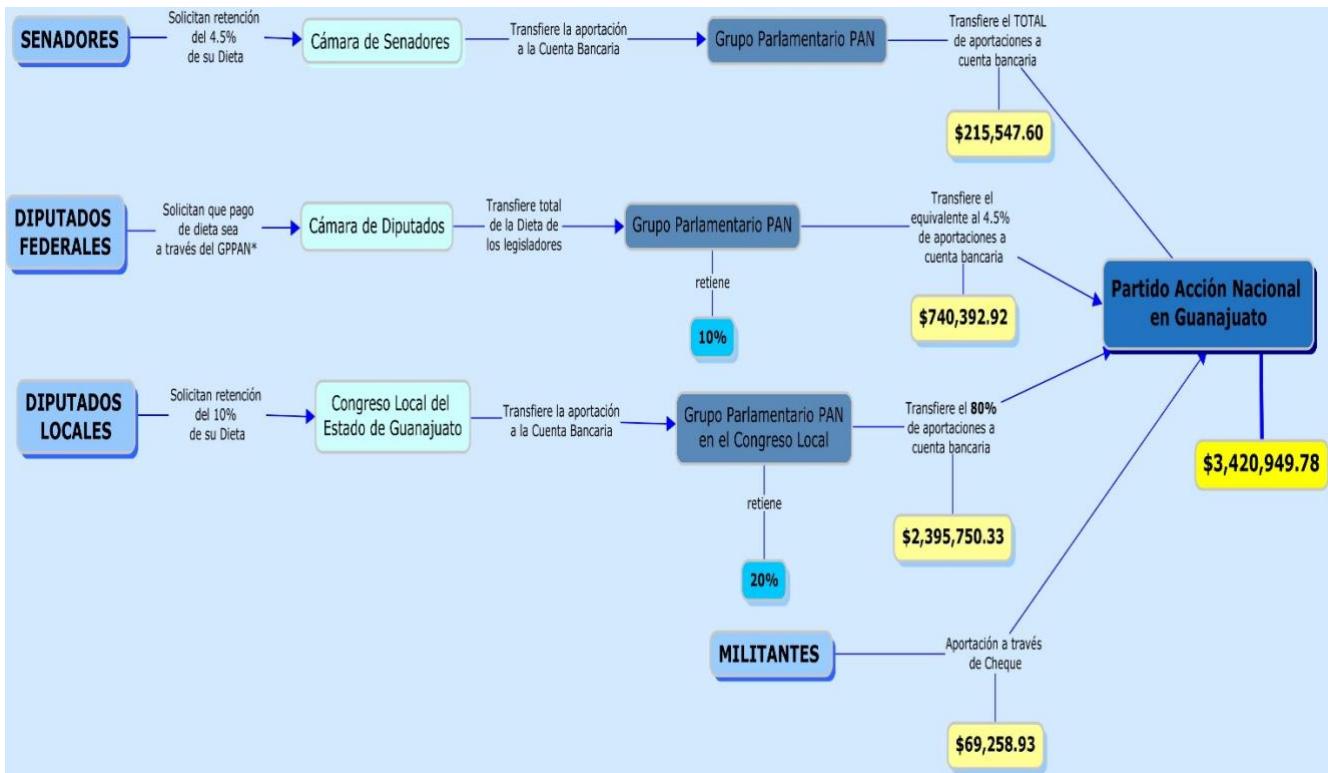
SENADORES

Solicitan retención del 4.5% de su Dieta

Cámara de Senadores

Transfiere la aportación a la Cuenta Bancaria

Grupo Parlamentario PAN

Transfiere el TOTAL de aportaciones a cuenta bancaria

$215,547.60

DIPUTADOS FEDERALES

Solicitan que pago de dieta sea a través del GPPAN*

Cámara de Diputados

Transfiere total de la Dieta de los legisladores

Grupo Parlamentario PAN

retiene

10%

Transfiere el equivalente al 4.5% de aportaciones a cuenta bancaria

$740,392.92

Partido Acción Nacional en Guanajuato

$3,420,949.78

DIPUTADOS LOCALES

Solicitan retención del 10% de su Dieta

Congreso Local del Estado de Guanajuato

Transfiere la aportación a la Cuenta Bancaria

Grupo Parlamentario PAN en el Congreso Local

retiene

20%

Transfiere el 80% de aportaciones a cuenta bancaria

$2,395,750.33

MILITANTES

Aportación a través de Cheque

$69,258.93